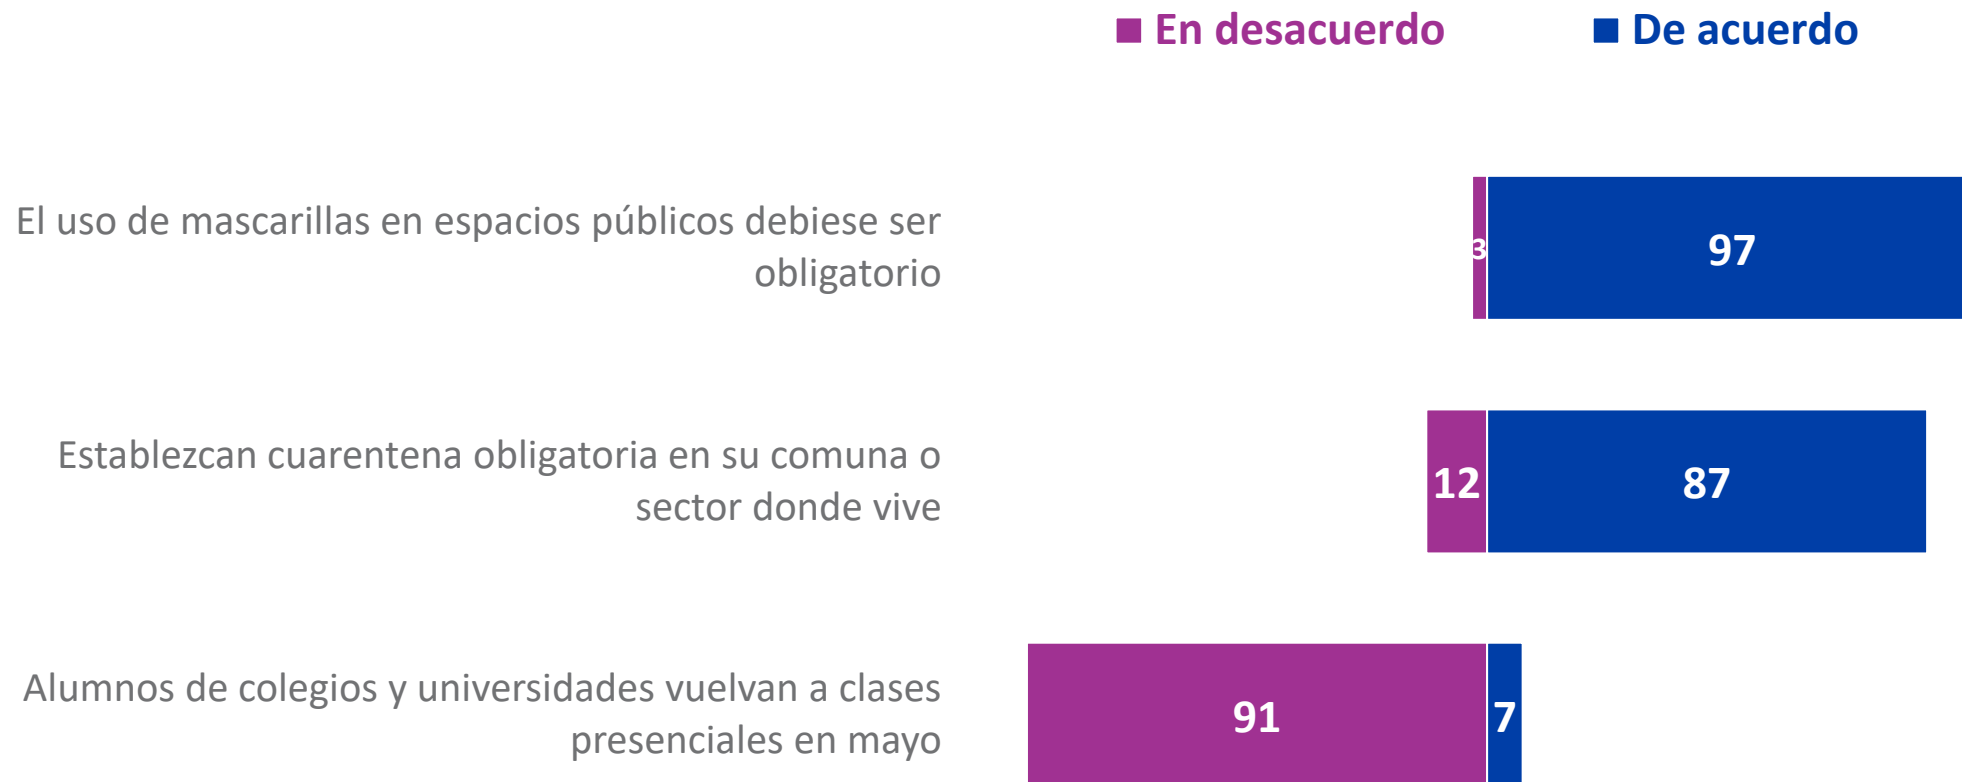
■ En desacuerdo ■ De acuerdo

El uso de mascarillas en espacios públicos debiese ser obligatorio
3
97

Establezcan cuarentena obligatoria en su comuna o sector donde vive
12
87

Alumnos de colegios y universidades vuelvan a clases presenciales en mayo
91
7